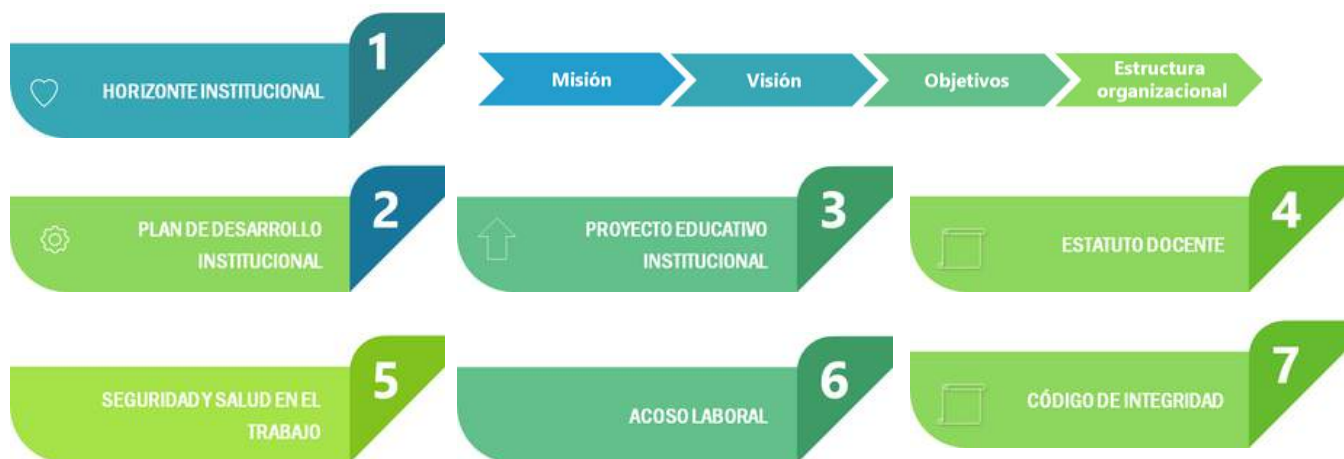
HORIZONTE INSTITUCIONAL 1

Misión
Visión
Objetivos
Estructura organizacional

PLAN DE DESARROLLO INSTITUCIONAL 2

PROYECTO EDUCATIVO INSTITUCIONAL 3

ESTATUTO DOCENTE 4

SEGURIDAD Y SALUD EN EL TRABAJO 5

ACOSO LABORAL 6

CÓDIGO DE INTEGRIDAD 7